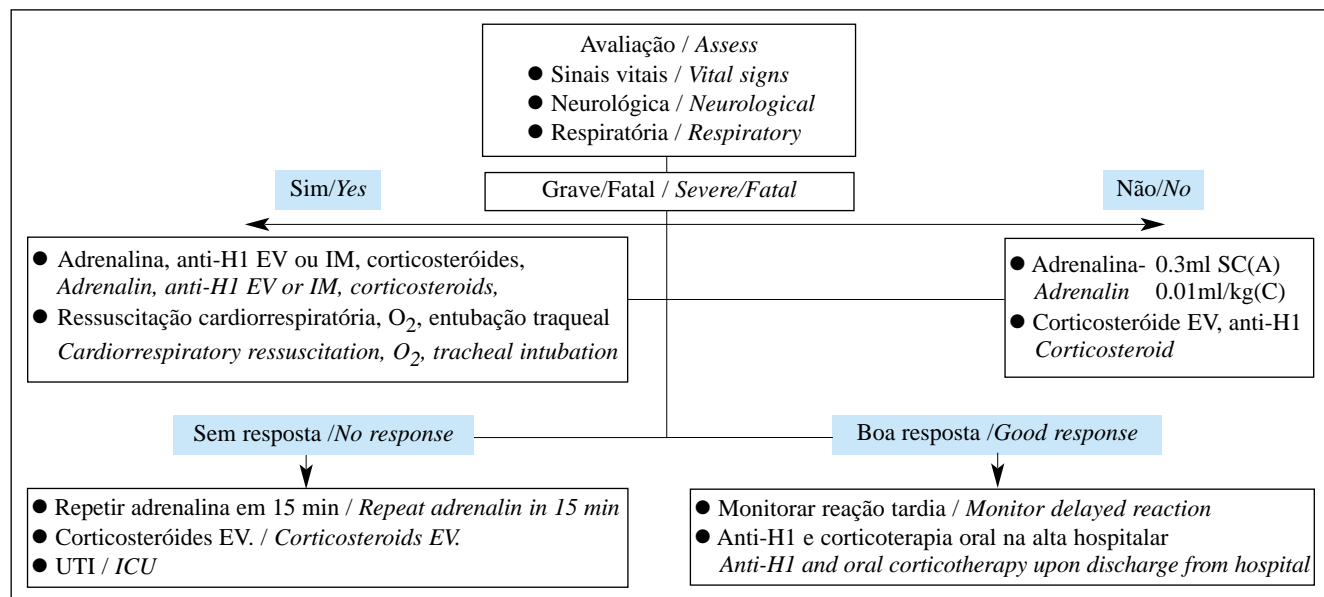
Avaliação / Assess
● Sinais vitais / Vital signs
● Neurológica / Neurological
● Respiratória / Respiratory

Sim/Yes

Grave/Fatal / Severe/Fatal

Não/No

● Adrenalina, anti-H1 EV ou IM, corticosteróides, Adrenalin, anti-H1 EV or IM, corticosteroids,
● Ressuscitação cardiorrespiratória, $O_2$, entubação traqueal Cardiorrespiratory ressuscitation, $O_2$, tracheal intubation

● Adrenalina- 0.3ml SC(A)
Adrenalin 0.01ml/kg(C)
● Corticosteróide EV, anti-H1
Corticosteroid

Sem resposta /No response

Boa resposta /Good response

● Repetir adrenalina em 15 min / Repeat adrenalin in 15 min
● Corticosteróides EV. / Corticosteroids EV.
● UTI / ICU

● Monitorar reação tardia / Monitor delayed reaction
● Anti-H1 e corticoterapia oral na alta hospitalar
Anti-H1 and oral corticotherapy upon discharge from hospital